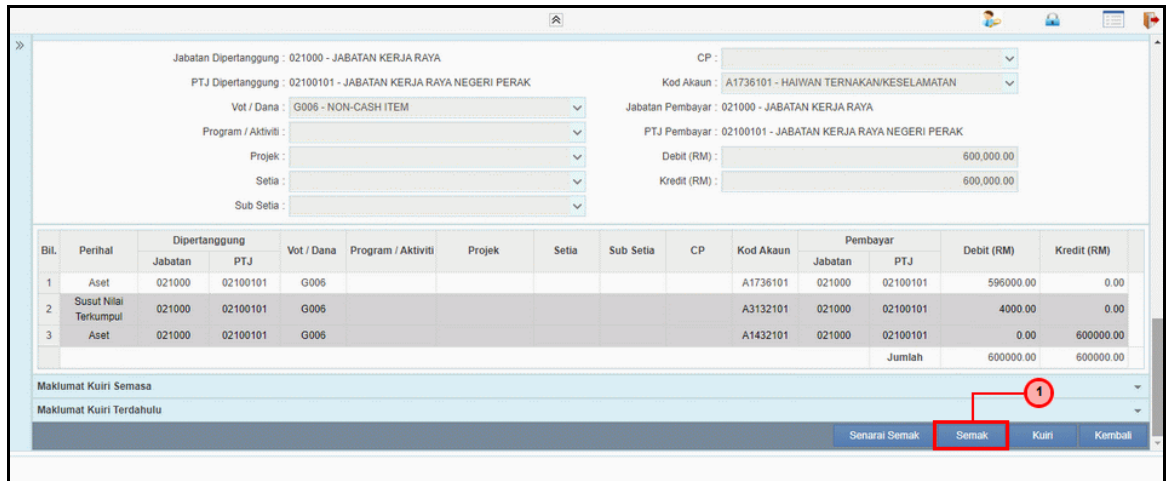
Jabatan Dipertanggung : 021000 - JABATAN KERJA RAYA

PTJ Dipertanggung : 02100101 - JABATAN KERJA RAYA NEGERI PERAK

Vot / Dana : G006 - NON-CASH ITEM

Program / Aktiviti :

Projek :

Setia :

Sub Setia :

CP :

Kod Akaun : A1736101 - HAIWAN TERNAKAN/KESELAMATAN

Jabatan Pembayar : 021000 - JABATAN KERJA RAYA

PTJ Pembayar : 02100101 - JABATAN KERJA RAYA NEGERI PERAK

Debit (RM) : 600,000.00

Kredit (RM) : 600,000.00

| Bil. | Perihal | Dipertanggung Jabatan | Dipertanggung PTJ | Vot / Dana | Program / Aktiviti | Projek | Setia | Sub Setia | CP | Kod Akaun | Pembayar Jabatan | Pembayar PTJ | Debit (RM) | Kredit (RM) |
|---|---|---|---|---|---|---|---|---|---|---|---|---|---|---|
| 1 | Aset | 021000 | 02100101 | G006 | | | | | | A1736101 | 021000 | 02100101 | 596000.00 | 0.00 |
| 2 | Susut Nilai Terkumpul | 021000 | 02100101 | G006 | | | | | | A3132101 | 021000 | 02100101 | 4000.00 | 0.00 |
| 3 | Aset | 021000 | 02100101 | G006 | | | | | | A1432101 | 021000 | 02100101 | 0.00 | 600000.00 |
| | | | | | | | | | | | | Jumlah | 600000.00 | 600000.00 |

Maklumat Kuiri Semasa

Maklumat Kuiri Terdahulu

1

Senarai Semak | Semak | Kuiri | Kembali